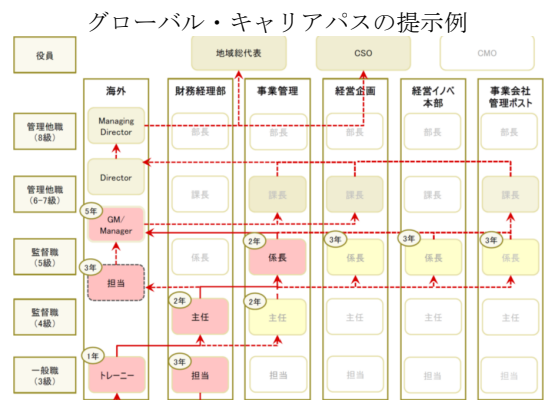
グローバル・キャリアパスの提示例

役員

地域総代表

CSO

CMO

海外

財務経理部

事業管理

経営企画

経営イノベ本部

事業会社管理ポスト

管理他職（8級）

Managing Director

部長

部長

部長

部長

部長

管理他職（6-7級）

Director

課長

課長

課長

課長

課長

5年

GM/Manager

監督職（5級）

3年

担当

係長

2年

係長

3年

係長

3年

係長

3年

係長

監督職（4級）

2年

主任

2年

主任

主任

主任

主任

一般職（3級）

1年

トレーニー

3年

担当

担当

担当

担当

担当